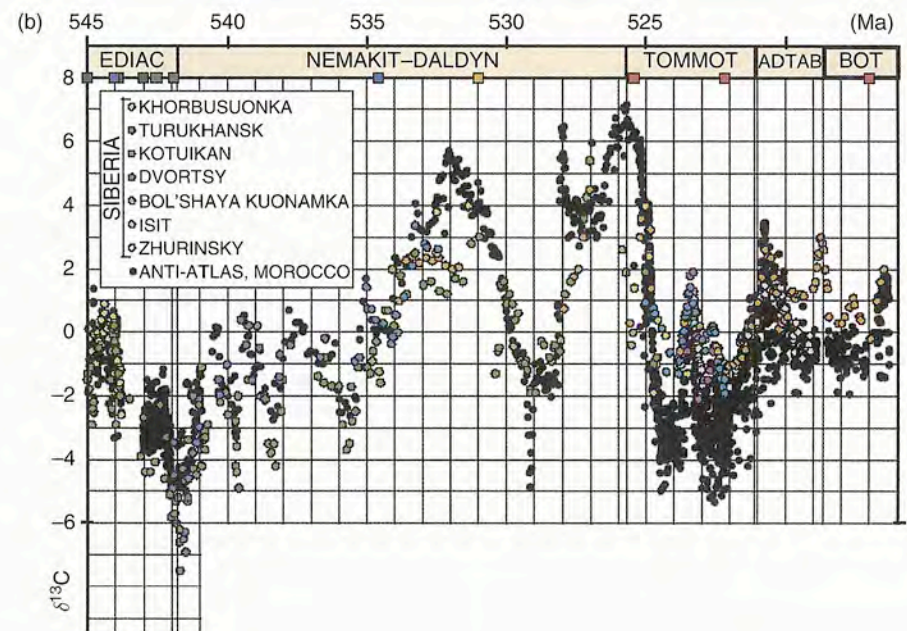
(b) 545 540 535 530 525 (Ma)

EDIAC NEMAKIT–DALDYN TOMMOT ADTAB BOT

8 6 4 2 0 −2 −4 −6

SIBERIA
KHORBUSUONKA
TURUKHANSK
KOTUIKAN
DVORTSY
BOL'SHAYA KUONAMKA
ISIT
ZHURINSKY
ANTI-ATLAS, MOROCCO

$\delta^{13}C$